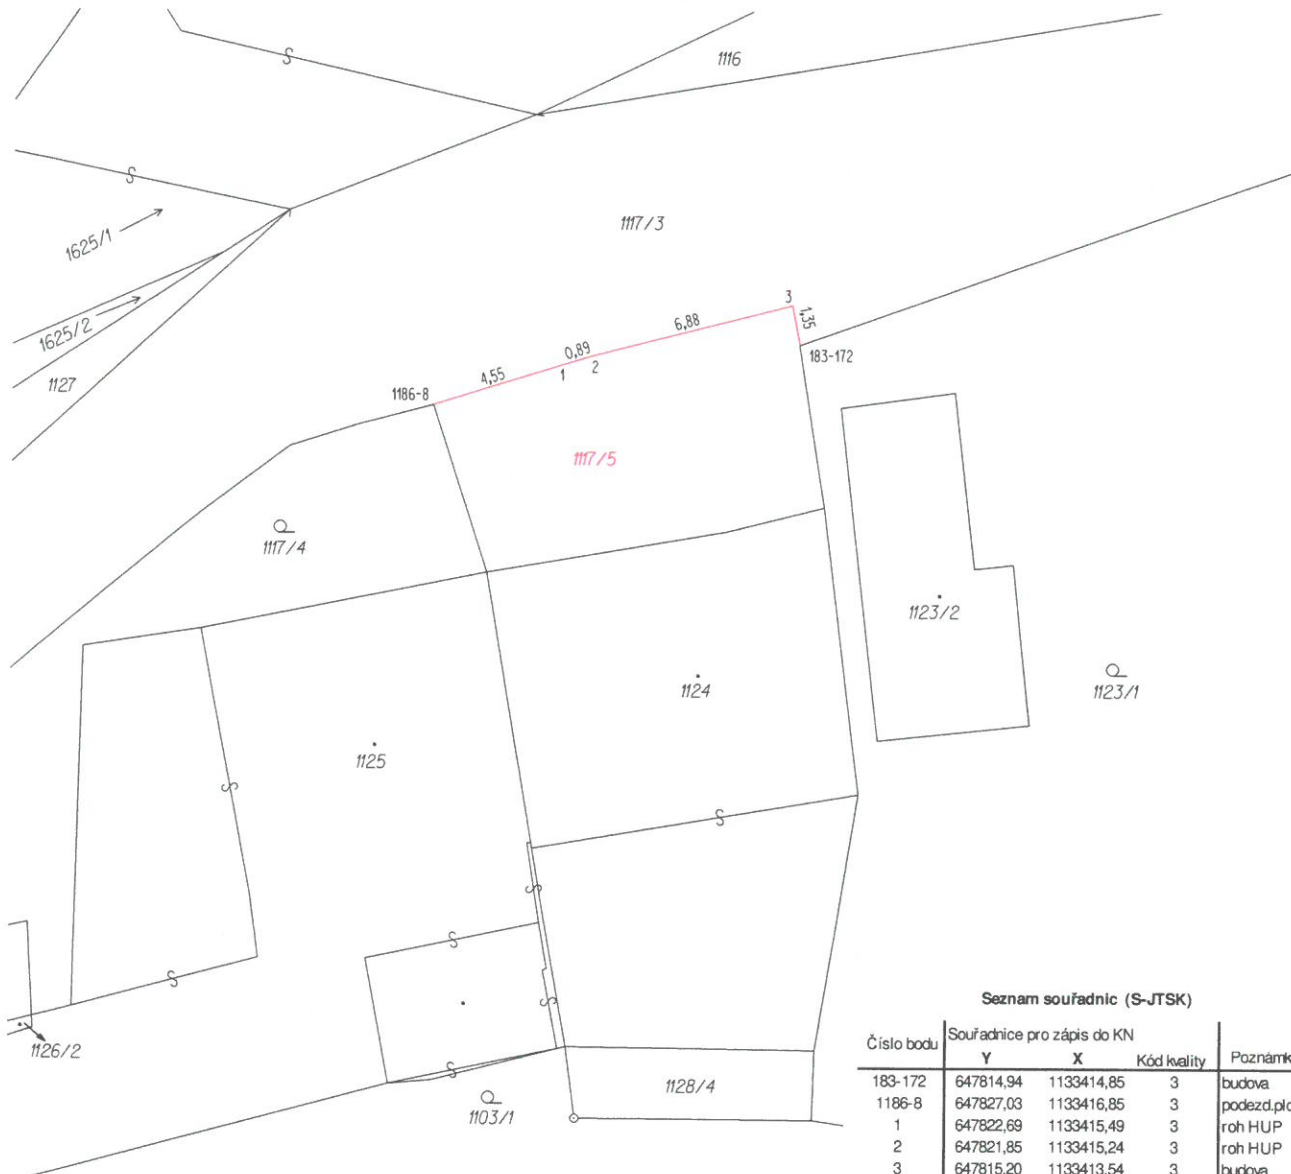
S
1116
S
1625/1
1117/3
1625/2
1127
3
6,88
1,35
0,89
183-172
4,55
1 2
1186-8
1117/5
1117/4
1123/2
1124
1123/1
1125
S
S
S
S
S
S
S
1126/2
1103/1
1128/4

Seznam souřadnic (S-JTSK)

| Číslo bodu | Souřadnice pro zápis do KN Y | X | Kód kvality | Poznámk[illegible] |
|---|---|---|---|---|
| 183-172 | 647814,94 | 1133414,85 | 3 | budova |
| 1186-8 | 647827,03 | 1133416,85 | 3 | podezd.plo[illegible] |
| 1 | 647822,69 | 1133415,49 | 3 | roh HUP |
| 2 | 647821,85 | 1133415,24 | 3 | roh HUP |
| 3 | 647815,20 | 1133413,54 | 3 | budova |